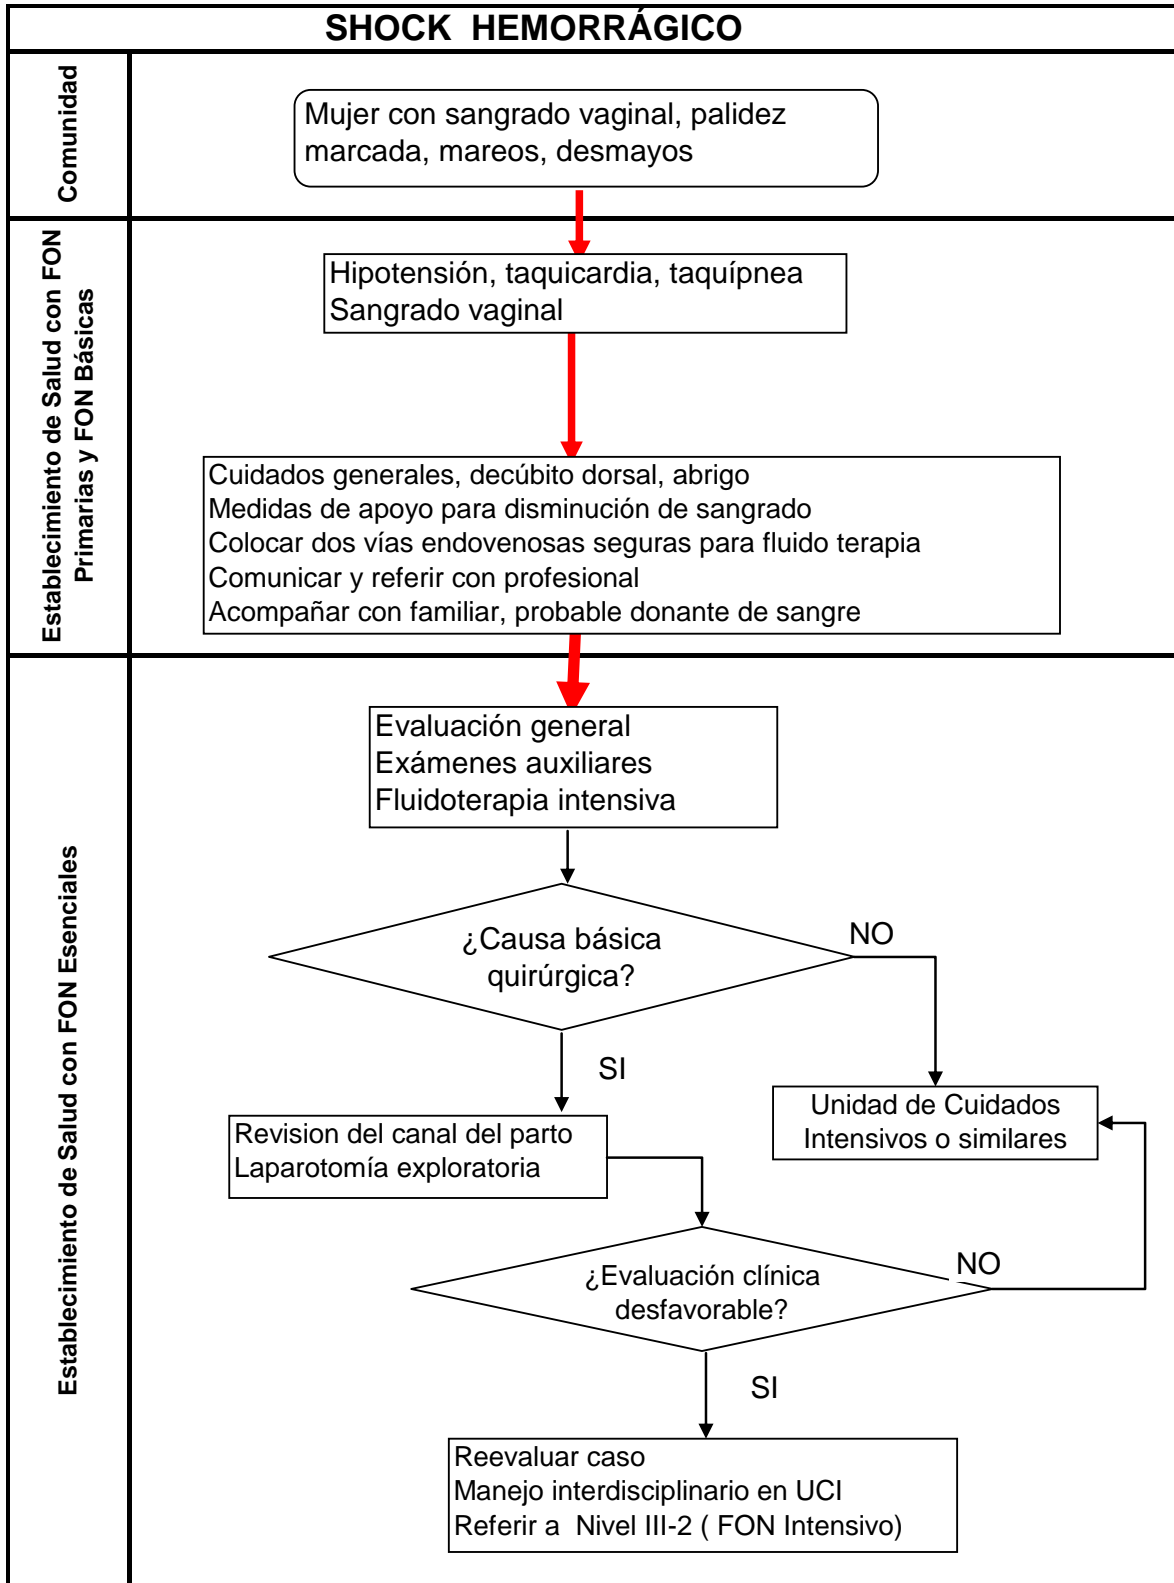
SHOCK HEMORRÁGICO

Comunidad

Mujer con sangrado vaginal, palidez marcada, mareos, desmayos

Establecimiento de Salud con FON Primarias y FON Básicas

Hipotensión, taquicardia, taquípnea
Sangrado vaginal

Cuidados generales, decúbito dorsal, abrigo
Medidas de apoyo para disminución de sangrado
Colocar dos vías endovenosas seguras para fluido terapia
Comunicar y referir con profesional
Acompañar con familiar, probable donante de sangre

Establecimiento de Salud con FON Esenciales

Evaluación general
Exámenes auxiliares
Fluidoterapia intensiva

¿Causa básica quirúrgica?

NO

SI

Unidad de Cuidados Intensivos o similares

Revision del canal del parto
Laparotomía exploratoria

¿Evaluación clínica desfavorable?

NO

SI

Reevaluar caso
Manejo interdisciplinario en UCI
Referir a Nivel III-2 ( FON Intensivo)